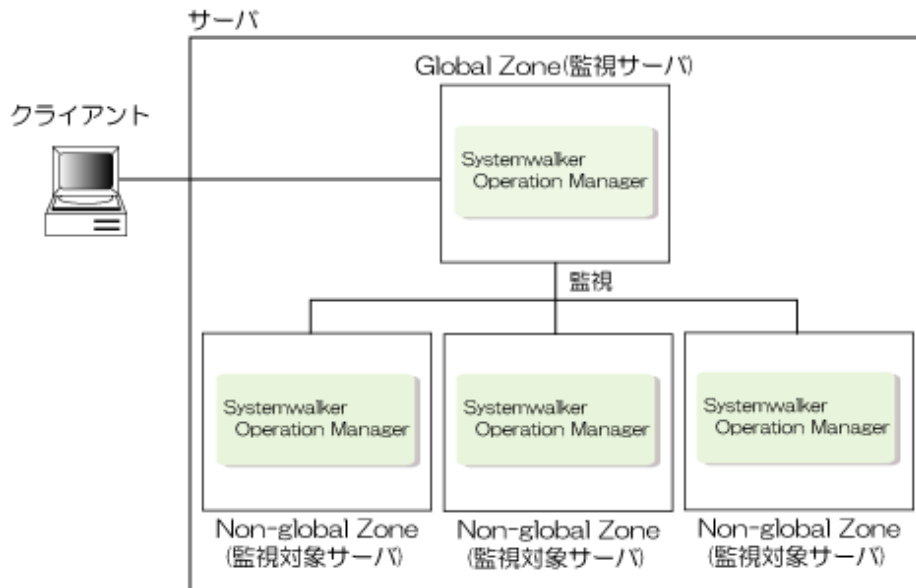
サーバ

Global Zone(監視サーバ)

クライアント

Systemwalker Operation Manager

監視

Systemwalker Operation Manager

Systemwalker Operation Manager

Systemwalker Operation Manager

Non-global Zone (監視対象サーバ)

Non-global Zone (監視対象サーバ)

Non-global Zone (監視対象サーバ)